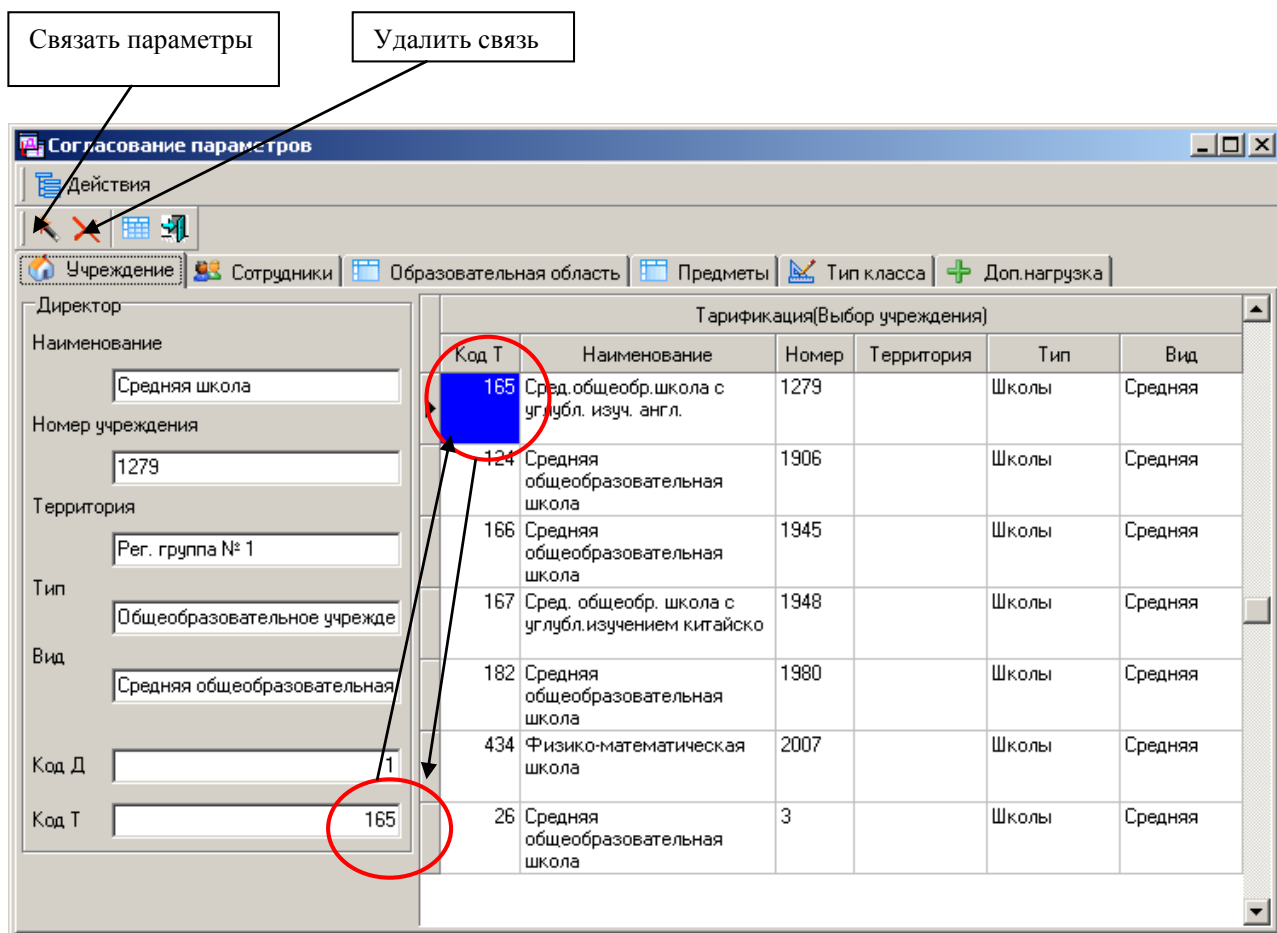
Связать параметры

Удалить связь

Согласование параметров

Действия

Учреждение | Сотрудники | Образовательная область | Предметы | Тип класса | Доп.нагрузка

Директор

Наименование

Средняя школа

Номер учреждения

1279

Территория

Рег. группа № 1

Тип

Общеобразовательное учрежде

Вид

Средняя общеобразовательная

Код Д 1

Код Т 165

Тарификация(Выбор учреждения)

| Код Т | Наименование | Номер | Территория | Тип | Вид |
|---|---|---|---|---|---|
| 165 | Сред.общеобр.школа с углубл. изуч. англ. | 1279 | | Школы | Средняя |
| 124 | Средняя общеобразовательная школа | 1906 | | Школы | Средняя |
| 166 | Средняя общеобразовательная школа | 1945 | | Школы | Средняя |
| 167 | Сред. общеобр. школа с углубл.изучением китайско | 1948 | | Школы | Средняя |
| 182 | Средняя общеобразовательная школа | 1980 | | Школы | Средняя |
| 434 | Физико-математическая школа | 2007 | | Школы | Средняя |
| 26 | Средняя общеобразовательная школа | 3 | | Школы | Средняя |